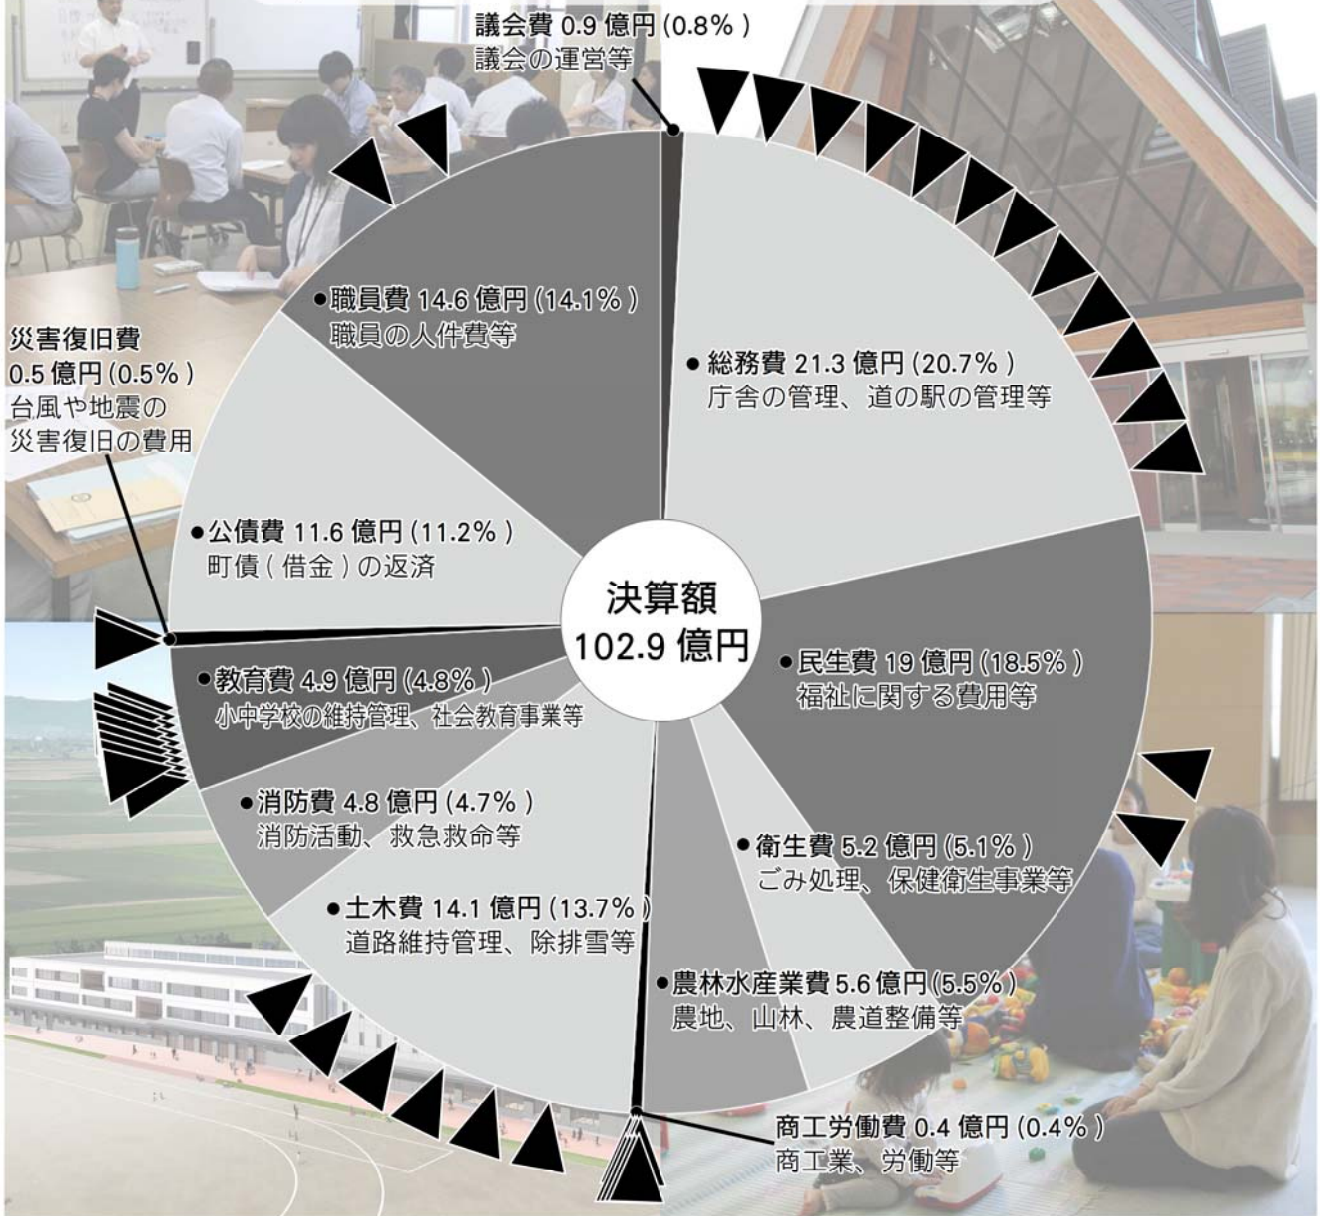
議会費 0.9 億円 (0.8%)
議会の運営等

●職員費 14.6 億円 (14.1%)
職員の人件費等

●総務費 21.3 億円 (20.7%)
庁舎の管理、道の駅の管理等

災害復旧費
0.5 億円 (0.5%)
台風や地震の
災害復旧の費用

●公債費 11.6 億円 (11.2%)
町債 ( 借金 ) の返済

決算額
102.9 億円

●民生費 19 億円 (18.5%)
福祉に関する費用等

●教育費 4.9 億円 (4.8%)
小中学校の維持管理、社会教育事業等

●消防費 4.8 億円 (4.7%)
消防活動、救急救命等

●衛生費 5.2 億円 (5.1%)
ごみ処理、保健衛生事業等

●土木費 14.1 億円 (13.7%)
道路維持管理、除排雪等

●農林水産業費 5.6 億円 (5.5%)
農地、山林、農道整備等

商工労働費 0.4 億円 (0.4%)
商工業、労働等